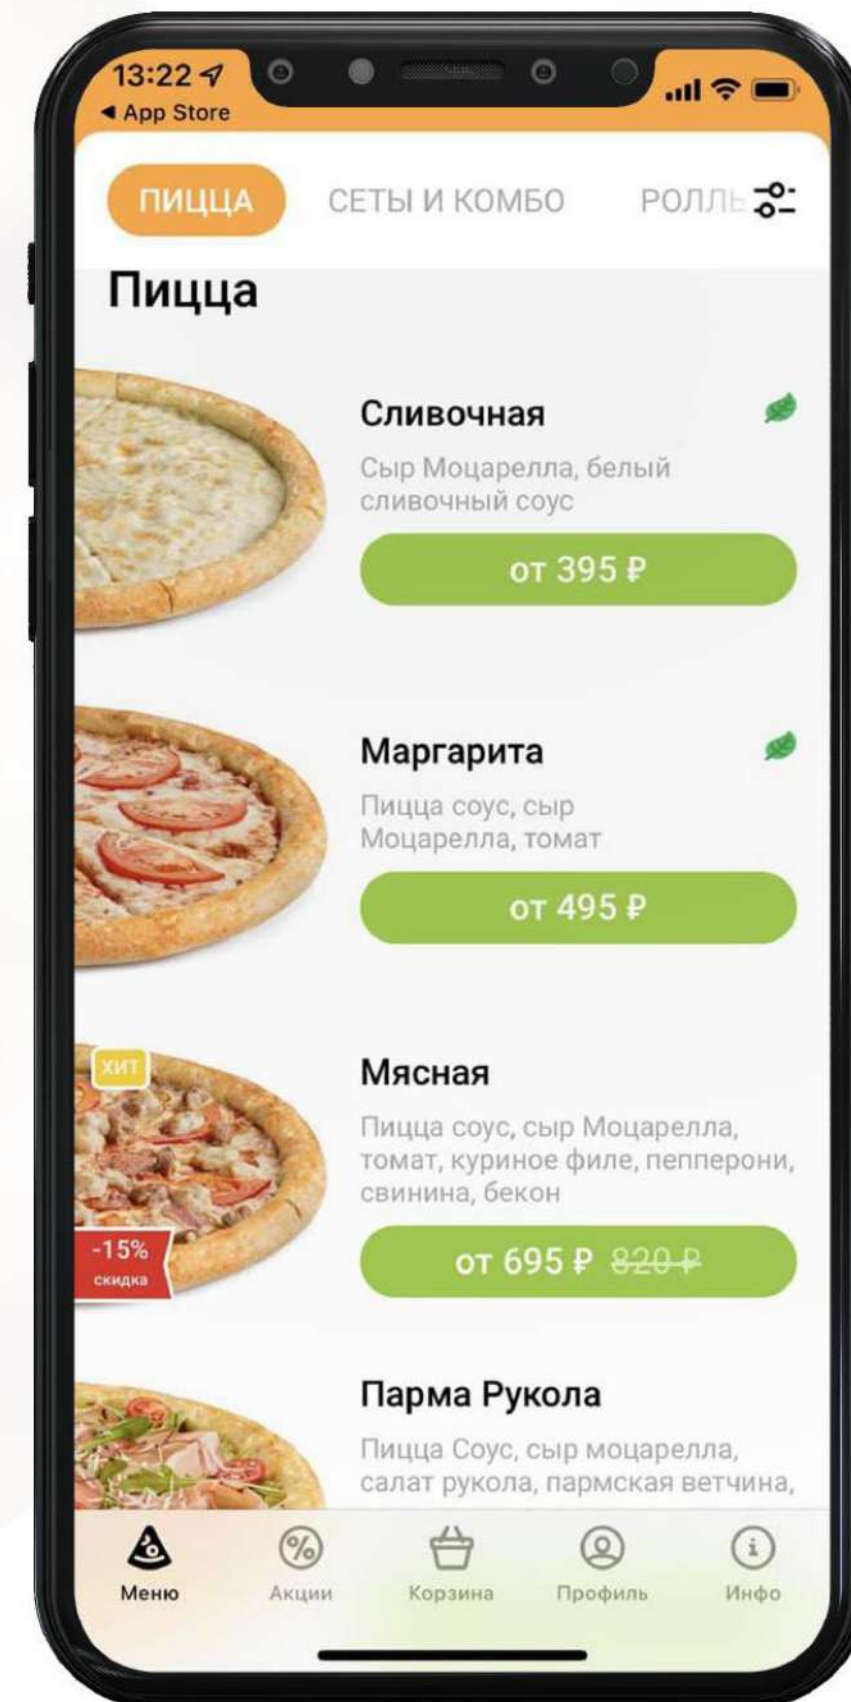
13:22
◂ App Store

ПИЦЦА СЕТЫ И КОМБО РОЛЛЫ

Пицца

Сливочная

Сыр Моцарелла, белый сливочный соус

от 395 ₽

Маргарита

Пицца соус, сыр Моцарелла, томат

от 495 ₽

ХИТ

Мясная

Пицца соус, сыр Моцарелла, томат, куриное филе, пепперони, свинина, бекон

-15% скидка

от 695 ₽ ~~820 ₽~~

Парма Рукола

Пицца Соус, сыр моцарелла, салат рукола, пармская ветчина,

Меню Акции Корзина Профиль Инфо